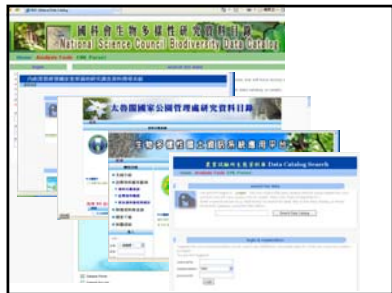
國科會生物多樣性研究資料目錄
National Science Council Biodiversity Data Catalog
Home Analysis Tools CSR Parser
太魯閣國家公園管理處研究資料目錄
生物多樣性調查資訊系統應用平台
臺灣生物多樣性資料目錄 Data Catalog Search
Home Analysis Tools CSR Parser
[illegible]